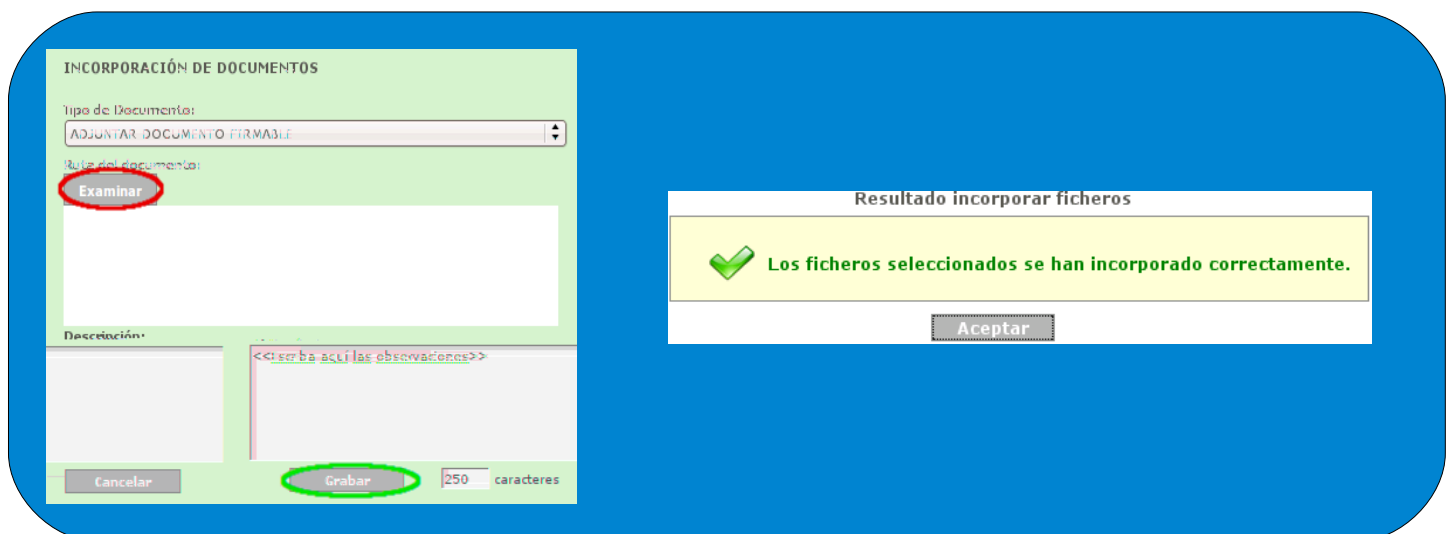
INCORPORACIÓN DE DOCUMENTOS

Tipo de Documento:

ADJUNTAR DOCUMENTO FIRMABLE

Ruta del documento:

Examinar

Descripción:

<<Escriba aquí las observaciones>>

Cancelar

Grabar

250 caracteres

Resultado incorporar ficheros

Los ficheros seleccionados se han incorporado correctamente.

Aceptar